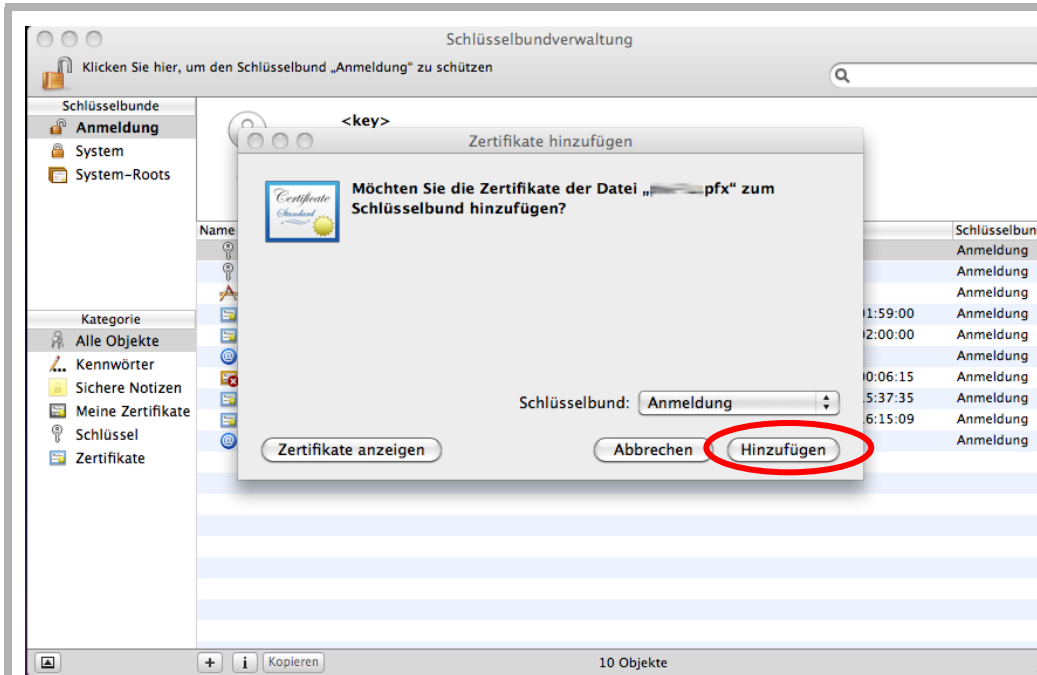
Schlüsselbundverwaltung

Klicken Sie hier, um den Schlüsselbund „Anmeldung“ zu schützen

Schlüsselbunde
Anmeldung
System
System-Roots

<key>

Name

Kategorie
Alle Objekte
Kennwörter
Sichere Notizen
Meine Zertifikate
Schlüssel
Zertifikate

Zertifikate hinzufügen

Certificate Standard

Möchten Sie die Zertifikate der Datei „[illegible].pfx“ zum Schlüsselbund hinzufügen?

Schlüsselbund: Anmeldung

Zertifikate anzeigen
Abbrechen
Hinzufügen

Schlüsselbun
Anmeldung
Anmeldung
Anmeldung
Anmeldung
Anmeldung
Anmeldung
Anmeldung
Anmeldung
Anmeldung
Anmeldung

01:59:00
02:00:00
00:06:15
15:37:35
16:15:09

Kopieren
10 Objekte